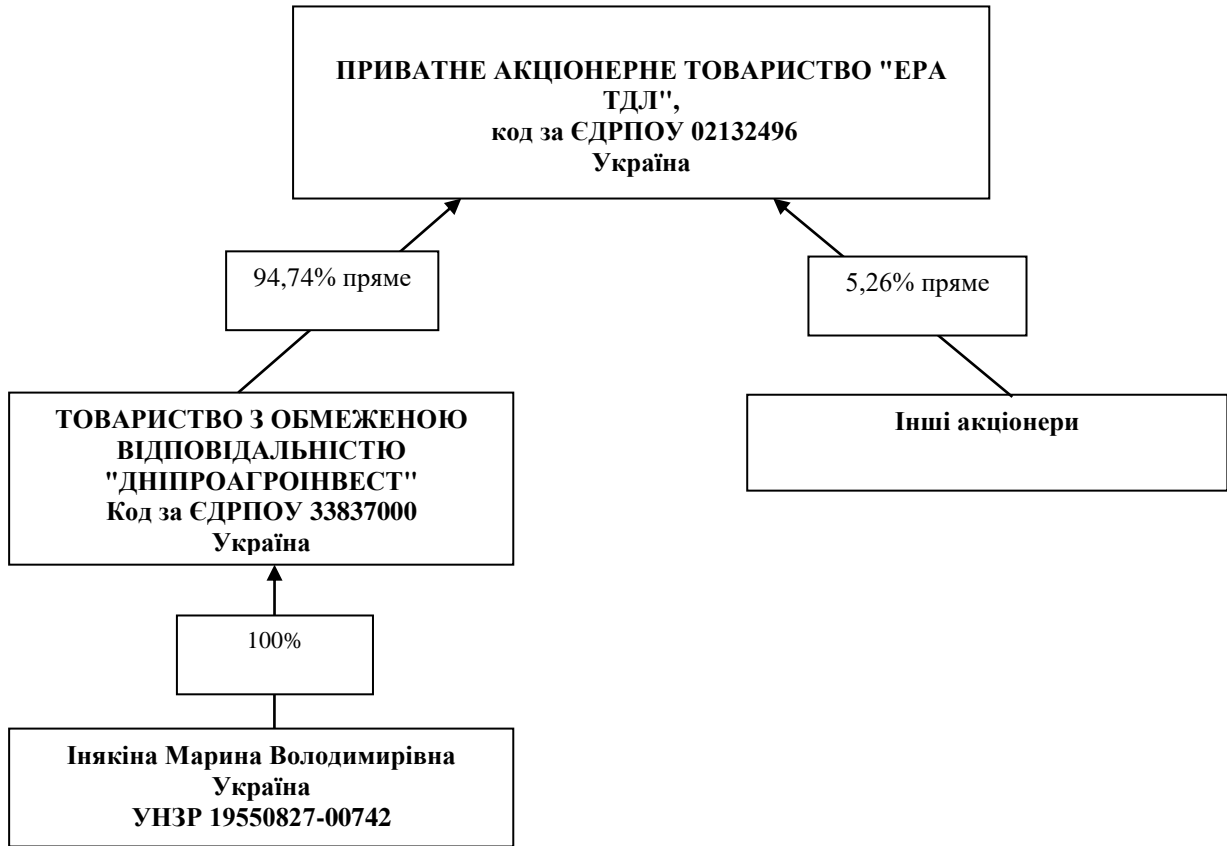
ПРИВАТНЕ АКЦІОНЕРНЕ ТОВАРИСТВО "ЕРА ТДЛ",
код за ЄДРПОУ 02132496
Україна

94,74% пряме

5,26% пряме

ТОВАРИСТВО З ОБМЕЖЕНОЮ ВІДПОВІДАЛЬНІСТЮ "ДНІПРОАГРОІНВЕСТ"
Код за ЄДРПОУ 33837000
Україна

Інші акціонери

100%

Інякіна Марина Володимирівна
Україна
УНЗР 19550827-00742